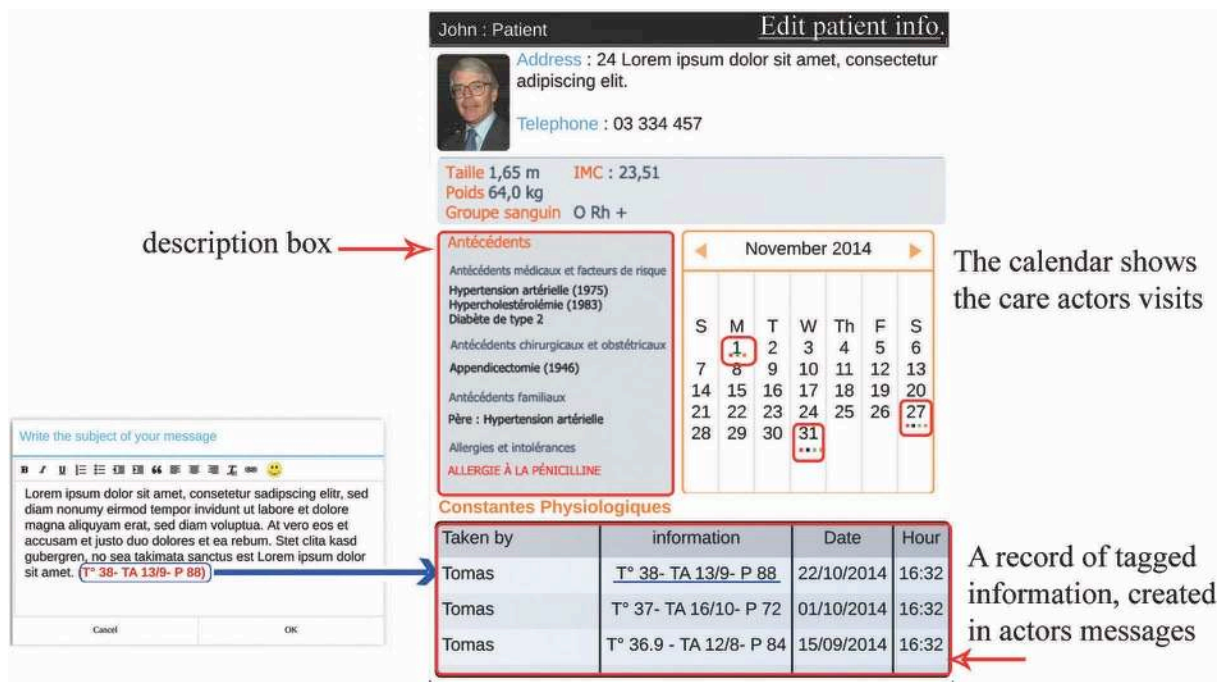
John : Patient

Edit patient info.

Address : 24 Lorem ipsum dolor sit amet, consectetur adipiscing elit.

Telephone : 03 334 457

Taille 1,65 m IMC : 23,51
Poids 64,0 kg
Groupe sanguin O Rh +

description box

Antécédents

Antécédents médicaux et facteurs de risque

Hypertension artérielle (1975)
Hypercholestérolémie (1983)
Diabète de type 2

Antécédents chirurgicaux et obstétricaux

Appendicectomie (1946)

Antécédents familiaux

Père : Hypertension artérielle

Allergies et intolérances

ALLERGIE À LA PÉNICILLINE

November 2014

| S | M | T | W | Th | F | S |
|---|---|---|---|---|---|---|
| | 1 | 2 | 3 | 4 | 5 | 6 |
| 7 | 8 | 9 | 10 | 11 | 12 | 13 |
| 14 | 15 | 16 | 17 | 18 | 19 | 20 |
| 21 | 22 | 23 | 24 | 25 | 26 | 27 |
| 28 | 29 | 30 | 31 | | | |

The calendar shows the care actors visits

Write the subject of your message

Lorem ipsum dolor sit amet, consetetur sadipscing elitr, sed diam nonumy eirmod tempor invidunt ut labore et dolore magna aliquyam erat, sed diam voluptua. At vero eos et accusam et justo duo dolores et ea rebum. Stet clita kasd gubergren, no sea takimata sanctus est Lorem ipsum dolor sit amet. (T° 38- TA 13/9- P 88)

Cancel OK

Constantes Physiologiques

| Taken by | information | Date | Hour |
|---|---|---|---|
| Tomas | T° 38- TA 13/9- P 88 | 22/10/2014 | 16:32 |
| Tomas | T° 37- TA 16/10- P 72 | 01/10/2014 | 16:32 |
| Tomas | T° 36.9 - TA 12/8- P 84 | 15/09/2014 | 16:32 |

A record of tagged information, created in actors messages